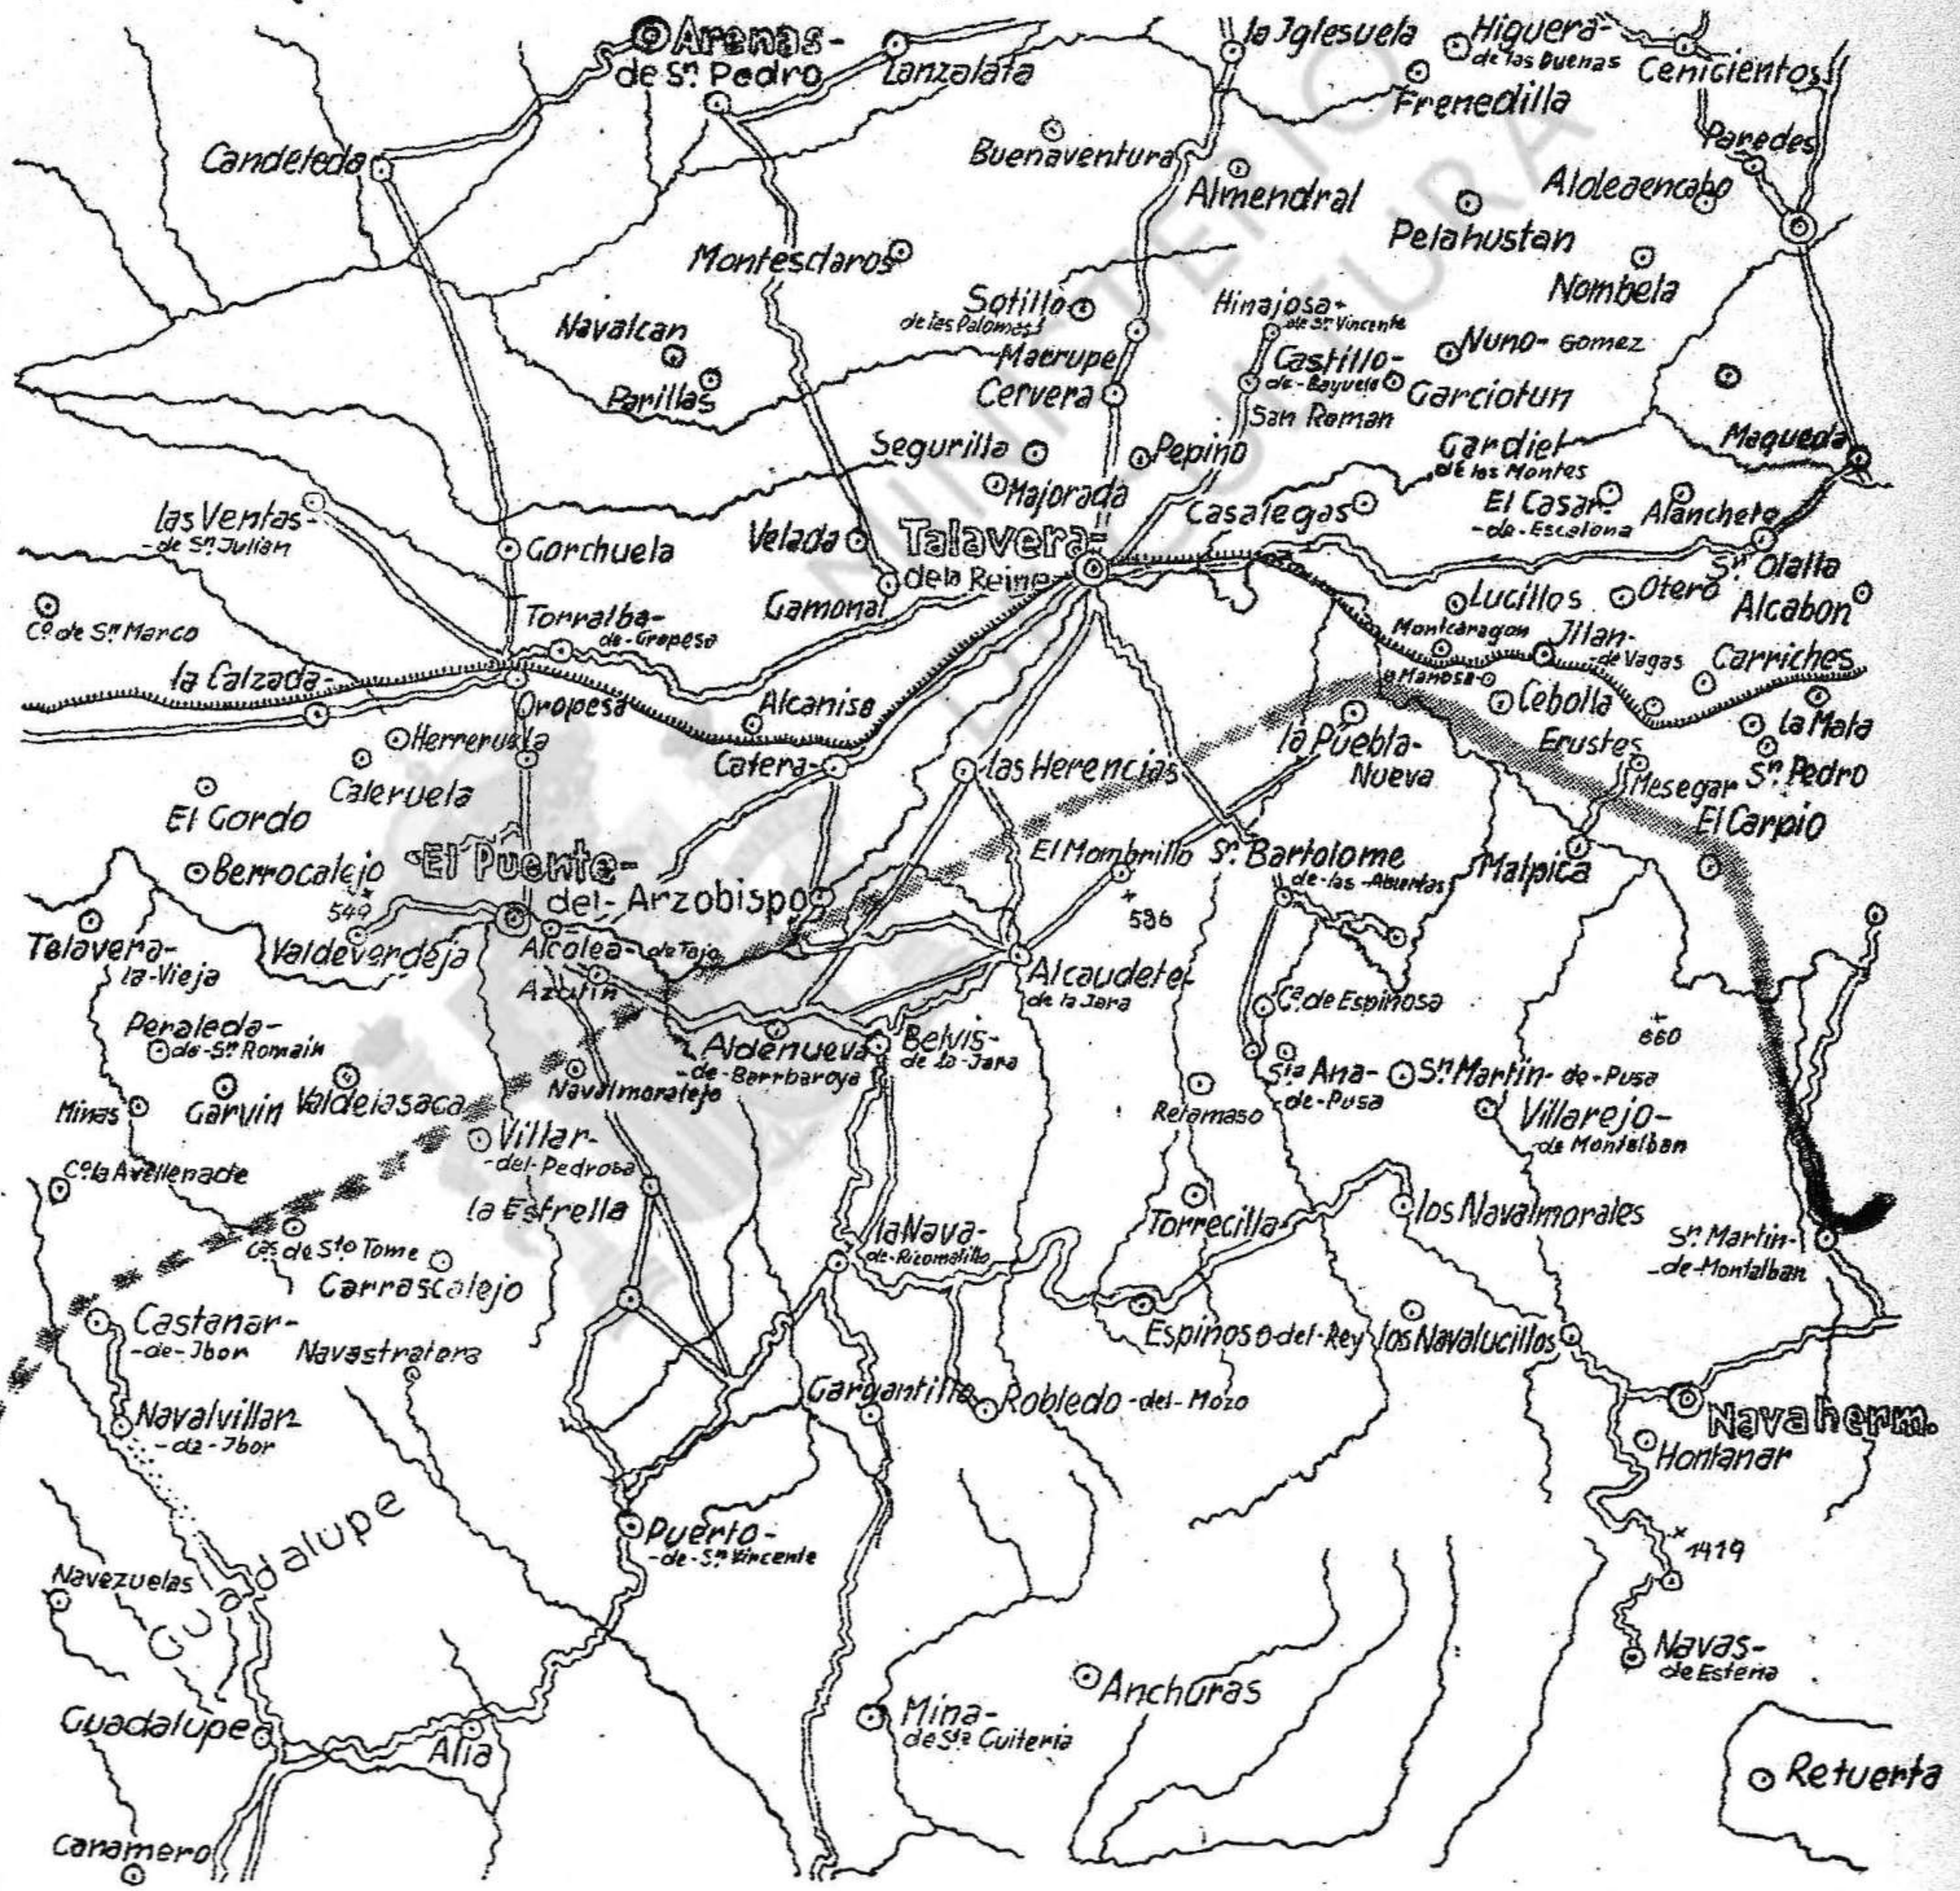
Arenas-de-Sn Pedro
Lanzalata
la Iglesuela
Higuera-de las Duenas
Cenicientos
Frenedilla
Candeleda
Buenaventura
Almendral
Paredes
Aloleaencabo
Pelahustan
Montesclaros
Nombela
Sotillo de las Palomas
Hinajosa de Sn Vincente
Navalcan
Maerupe
Castillo-de-Bayuela
Nuno-Gomez
Parillas
Cervera
San Roman
Garciotun
Segurilla
Pepino
Gardiel de los Montes
Maqueda
Majorada
las Ventas-de Sn Julian
Casalegas
El Casar-de-Escalona
Alancheto
Gorchuela
Velada
Talavera-de la Reine
Sn Olalla
Gamonal
Lucillos
Otero
Alcabon
Cº de Sn Marco
Torralba-de-Gropesa
Montcaragon
Ilan-de Vagas
Carriches
la Calzada
Oropesa
Alcaniso
a Manosa
Cebolla
la Mata
Herreruela
Catera
las Herencias
la Puebla-Nueva
Erustes
Sn Pedro
El Gordo
Caleruela
Mesegar
El Carpio
El Puente-del-Arzobispo
El Mombrillo
Sn Bartolome de las Abiertas
Malpica
Berrocalejo
549
586
Talavera-la-Vieja
Valdeverdeja
Alcolea-de Tajo
Alcaudete de la Jara
Azutin
Cª de Espinosa
Peraleda-de-Sn Romain
Aldenueva-de-Barrbaroya
Belvis-de la Jara
860
Garvin
Valdeiasaca
Navalmoratejo
Sta Ana-de-Pusa
Sn Martin-de-Pusa
Minas
Retamaso
Villarejo-de Montalban
Villar-del-Pedroba
Cª la Avellenade
la Estrella
Torrecilla
los Navalmorales
Cas de Sto Tome
Carrascalejo
laNava-de-Ricomalillo
Sn Martin-de-Montalban
Castanar-de-Jbor
Navastratera
Espinoso-del-Rey
los Navalucillos
Gargantilla
Robledo-del-Mozo
Navalvillar-de-Jbor
Navaherm.
Hontanar
Guadalupe
Puerto-de-Sn Vincente
1419
Navezuelas
Navas-de Estena
Anchuras
Guadalupe
Alia
Mina-de Sta Cuiteria
Retuerta
Canamero